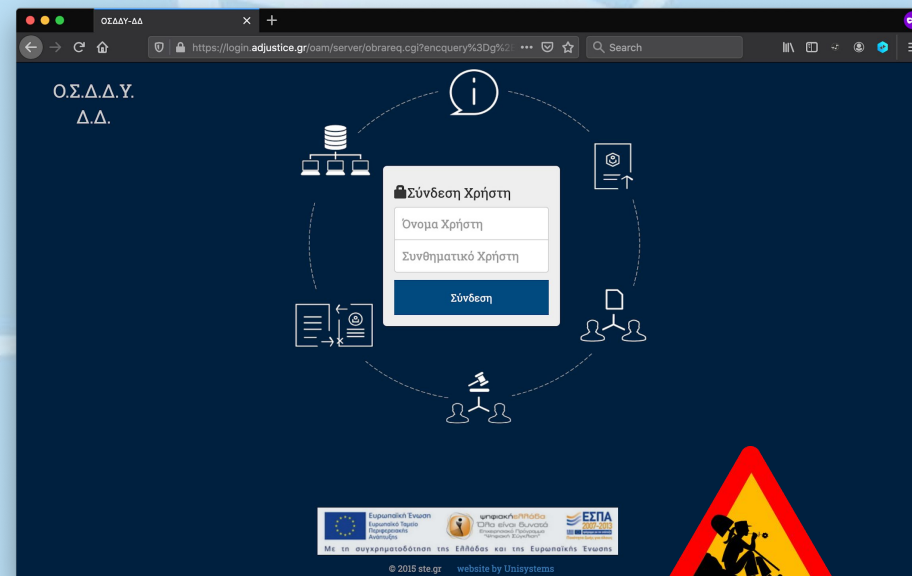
ΟΣΔΔΥ-ΔΔ

https://login.adjustice.gr/oam/server/obrareq.cgi?encquery%3Dg%2

Search

Ο.Σ.Δ.Δ.Υ.
Δ.Δ.

Σύνδεση Χρήστη

Όνομα Χρήστη

Συνθηματικό Χρήστη

Σύνδεση

Ευρωπαϊκή Ένωση
Ευρωπαϊκό Ταμείο Περιφερειακής Ανάπτυξης

ψηφιακήΕλλάδα
Όλα είναι δυνατά
Επιχειρησιακό Πρόγραμμα
Ψηφιακή Σύγκλιση

ΕΣΠΑ
2007-2013

Με τη συγχρηματοδότηση της Ελλάδας και της Ευρωπαϊκής Ένωσης

© 2015 ste.gr website by Unisystems